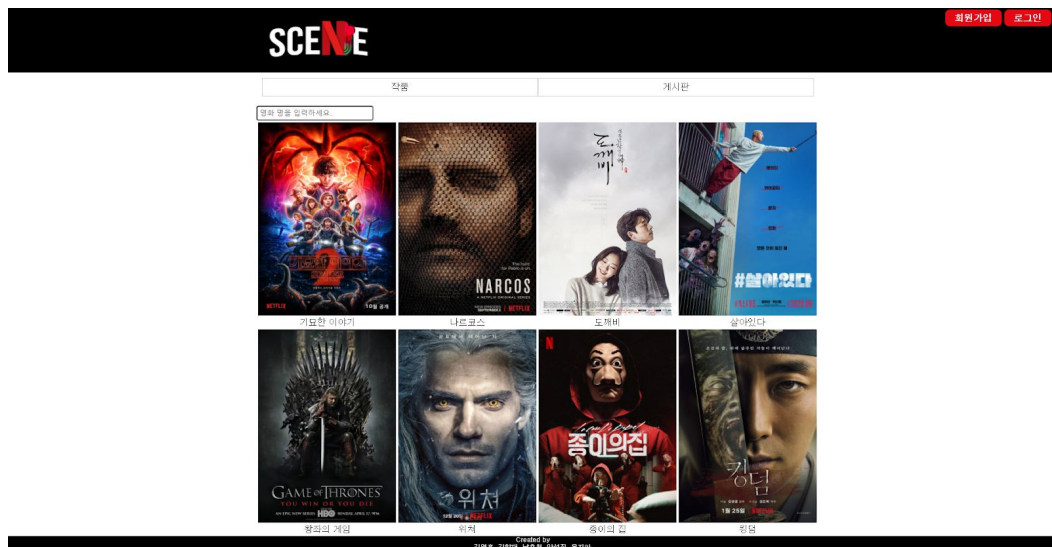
SCENE

회원 가입
로그인

작품
게시판

영화 명을 입력하세요.

NETFLIX
10월 공개
기묘한 이야기

NARCOS
A NETFLIX ORIGINAL SERIES
NETFLIX
나르코스

도깨비
도깨비

#살아있다
살아있다

GAME OF THRONES
YOU WIN OR YOU DIE
HBO
왕좌의 게임

위처
NETFLIX
위처

N
종이의 집
종이의 집

킹덤
1월 25일
킹덤

Created by
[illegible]